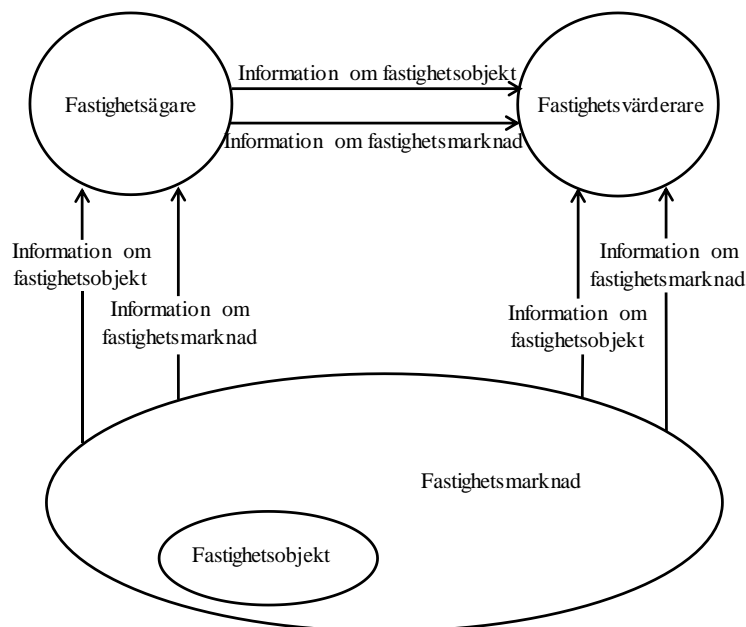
Fastighetsägare

Information om fastighetsobjekt

Information om fastighetsmarknad

Fastighetsvärderare

Information om fastighetsobjekt

Information om fastighetsmarknad

Information om fastighetsobjekt

Information om fastighetsmarknad

Fastighetsmarknad

Fastighetsobjekt